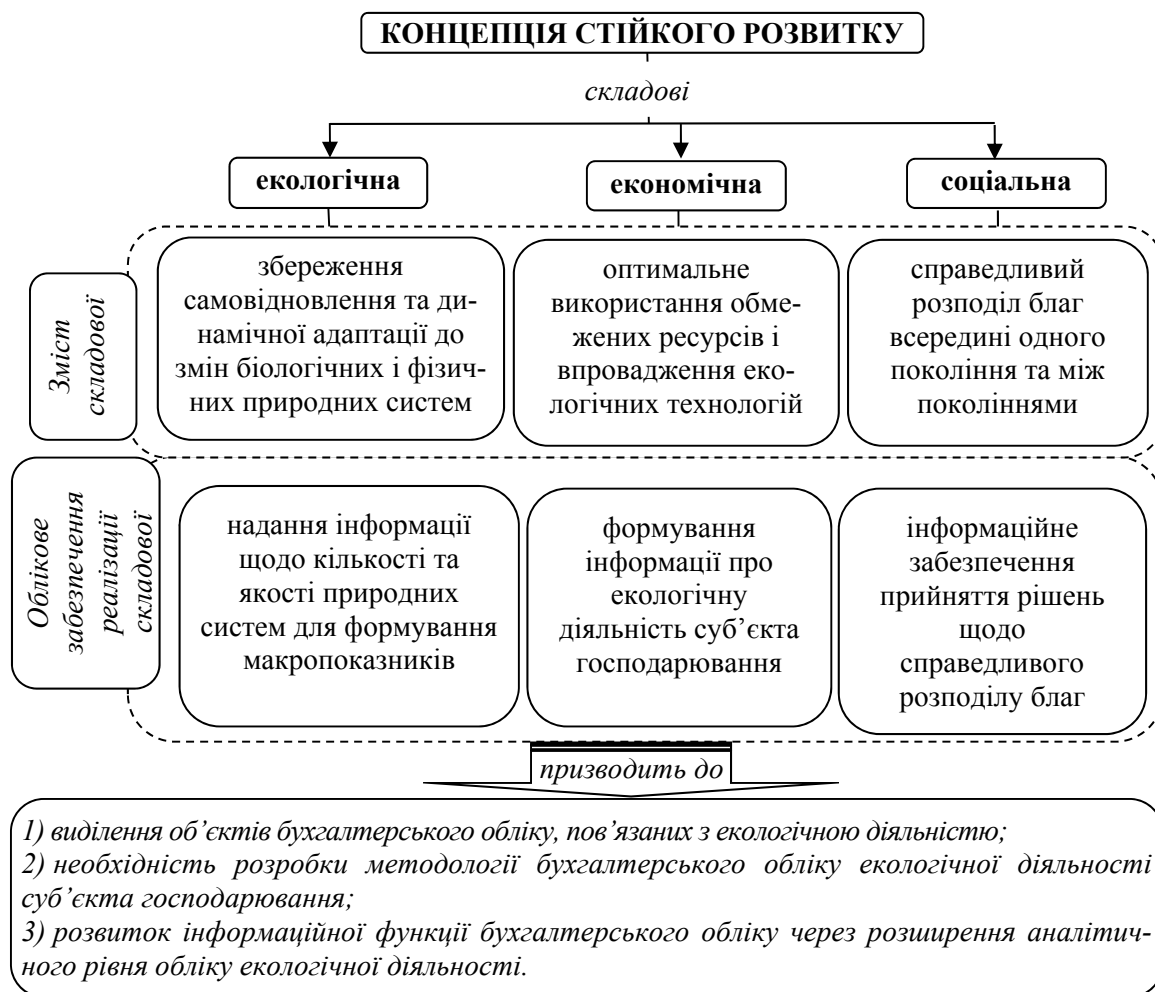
КОНЦЕПЦІЯ СТІЙКОГО РОЗВИТКУ

складові

екологічна

економічна

соціальна

Зміст складової

збереження самовідновлення та динамічної адаптації до змін біологічних і фізичних природних систем

оптимальне використання обмежених ресурсів і впровадження екологічних технологій

справедливий розподіл благ всередині одного покоління та між поколіннями

Облікове забезпечення реалізації складової

надання інформації щодо кількості та якості природних систем для формування макропоказників

формування інформації про екологічну діяльність суб'єкта господарювання

інформаційне забезпечення прийняття рішень щодо справедливого розподілу благ

призводить до

1) виділення об'єктів бухгалтерського обліку, пов'язаних з екологічною діяльністю;
2) необхідність розробки методології бухгалтерського обліку екологічної діяльності суб'єкта господарювання;
3) розвиток інформаційної функції бухгалтерського обліку через розширення аналітичного рівня обліку екологічної діяльності.